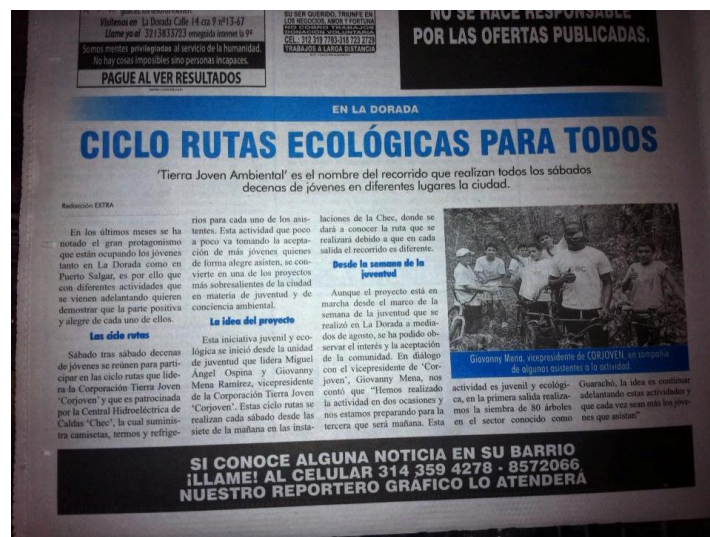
Visítenos en La Dorada Calle 14 cra 9 #13-67
Llame ya al 3213833723 emegsido internet la 9ª
Somos mentes privilegiadas al servicio de la humanidad.
No hay cosas imposibles sino personas incapaces.
PAGUE AL VER RESULTADOS

SU SER QUERIDO, TRIUNFE EN LOS NEGOCIOS, AMOR Y FORTUNA
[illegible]
TRABAJOS A LARGA DISTANCIA

NO SE HACE RESPONSABLE
POR LAS OFERTAS PUBLICADAS.

EN LA DORADA

CICLO RUTAS ECOLÓGICAS PARA TODOS

'Tierra Joven Ambiental' es el nombre del recorrido que realizan todos los sábados decenas de jóvenes en diferentes lugares la ciudad.

Redacción EXTRA

En los últimos meses se ha notado el gran protagonismo que están ocupando los jóvenes tanto en La Dorada como en Puerto Salgar, es por ello que con diferentes actividades que se vienen adelantando quieren demostrar que la parte positiva y alegre de cada uno de ellos.

Las ciclo rutas

Sábado tras sábado decenas de jóvenes se reúnen para participar en las ciclo rutas que lidera la Corporación Tierra Joven 'Corjoven' y que es patrocinada por la Central Hidroeléctrica de Caldas 'Chec', la cual suministra camisetas, termos y refrigerios para cada uno de los asistentes. Esta actividad que poco a poco va tomando la aceptación de más jóvenes quienes de forma alegre asisten, se convierte en una de los proyectos más sobresalientes de la ciudad en materia de juventud y de conciencia ambiental.

La idea del proyecto

Esta iniciativa juvenil y ecológica se inició desde la unidad de juventud que lidera Miguel Ángel Ospina y Giovanny Mena Ramírez, vicepresidente de la Corporación Tierra Joven 'Corjoven'. Estas ciclo rutas se realizan cada sábado desde las siete de la mañana en las instalaciones de la Chec, donde se dará a conocer la ruta que se realizará debido a que en cada salida el recorrido es diferente.

Desde la semana de la juventud

Aunque el proyecto está en marcha desde el marco de la semana de la juventud que se realizó en La Dorada a mediados de agosto, se ha podido observar el interés y la aceptación de la comunidad. En diálogo con el vicepresidente de 'Corjoven', Giovanny Mena, nos contó que "Hemos realizado la actividad en dos ocasiones y nos estamos preparando para la tercera que será mañana. Esta actividad es juvenil y ecológica, en la primera salida realizamos la siembra de 80 árboles en el sector conocido como Guarachó, la idea es continuar adelantando estas actividades y que cada vez sean más los jóvenes que asistan"

Giovanny Mena, vicepresidente de CORJOVEN, en compañía de algunos asistentes a la actividad.

SI CONOCE ALGUNA NOTICIA EN SU BARRIO
¡LLAME! AL CELULAR 314 359 4278 - 8572066
NUESTRO REPORTERO GRÁFICO LO ATENDERÁ